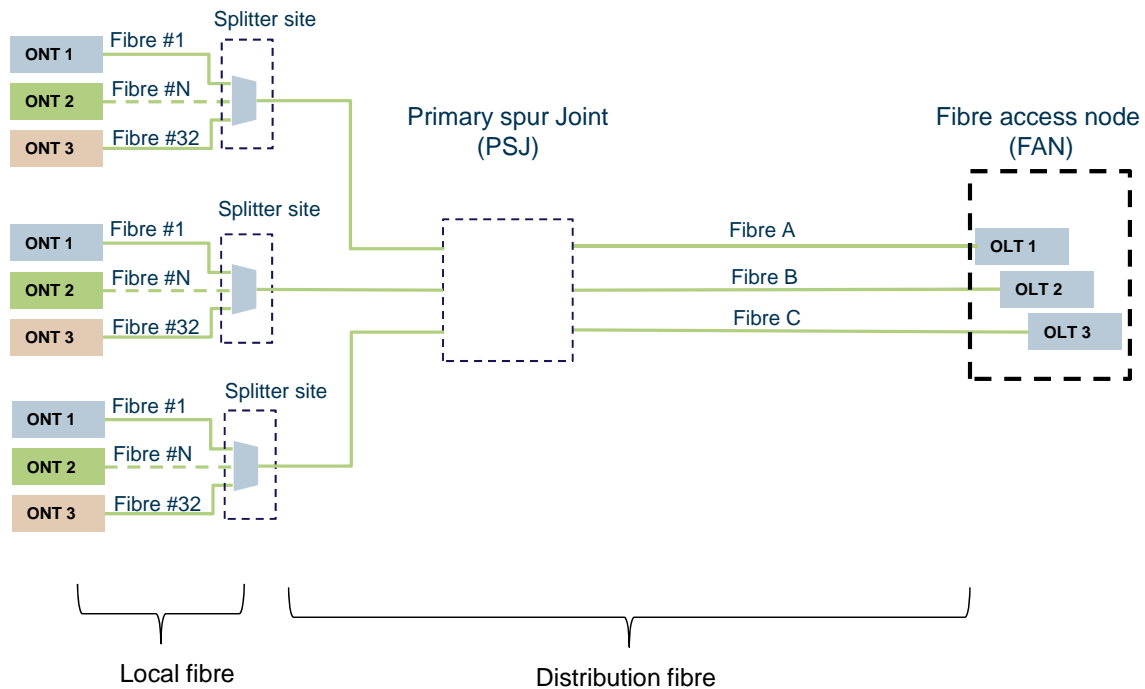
Splitter site

ONT 1
Fibre #1
ONT 2
Fibre #N
ONT 3
Fibre #32

Primary spur Joint
(PSJ)

Fibre access node
(FAN)

Splitter site

ONT 1
Fibre #1
ONT 2
Fibre #N
ONT 3
Fibre #32

Fibre A
Fibre B
Fibre C

OLT 1
OLT 2
OLT 3

Splitter site

ONT 1
Fibre #1
ONT 2
Fibre #N
ONT 3
Fibre #32

Local fibre

Distribution fibre